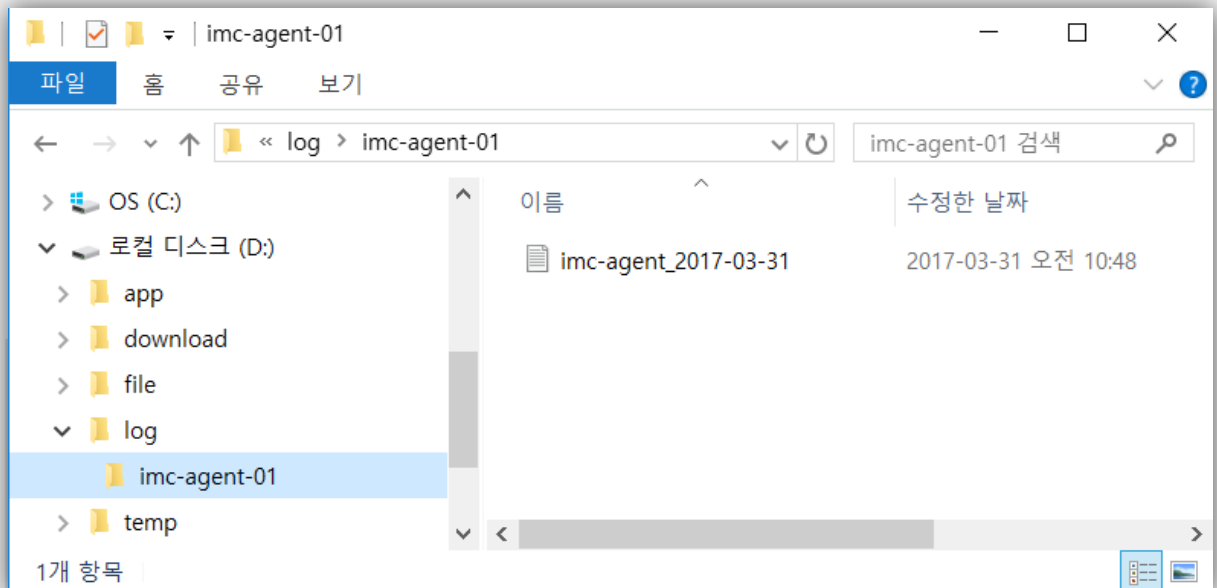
imc-agent-01

파일 홈 공유 보기

« log › imc-agent-01

imc-agent-01 검색

OS (C:)
로컬 디스크 (D:)
app
download
file
log
imc-agent-01
temp

| 이름 | 수정한 날짜 |
|---|---|
| imc-agent_2017-03-31 | 2017-03-31 오전 10:48 |

1개 항목